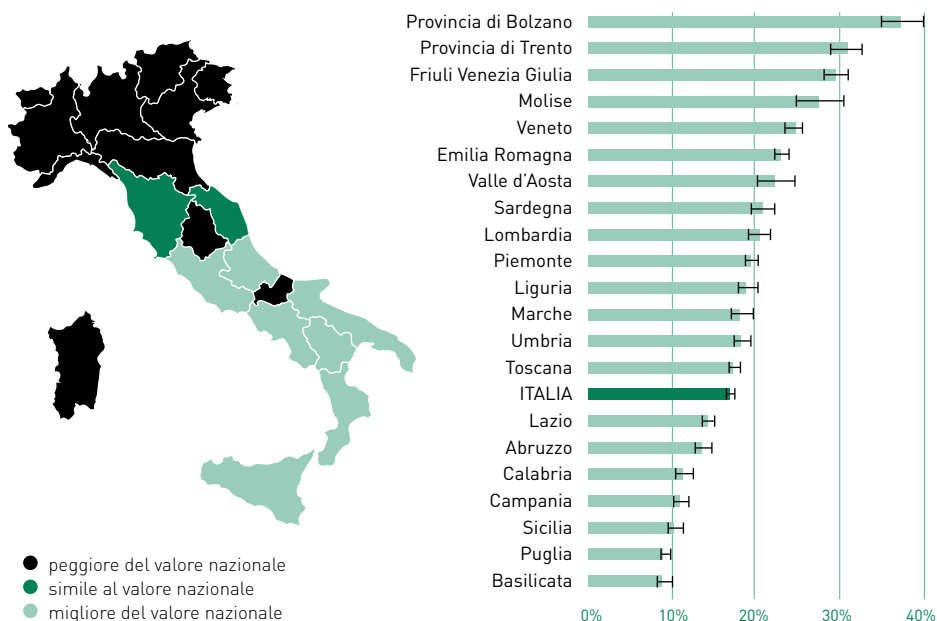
peggiore del valore nazionale
simile al valore nazionale
migliore del valore nazionale

Provincia di Bolzano
Provincia di Trento
Friuli Venezia Giulia
Molise
Veneto
Emilia Romagna
Valle d'Aosta
Sardegna
Lombardia
Piemonte
Liguria
Marche
Umbria
Toscana
ITALIA
Lazio
Abruzzo
Calabria
Campania
Sicilia
Puglia
Basilicata

0%
10%
20%
30%
40%